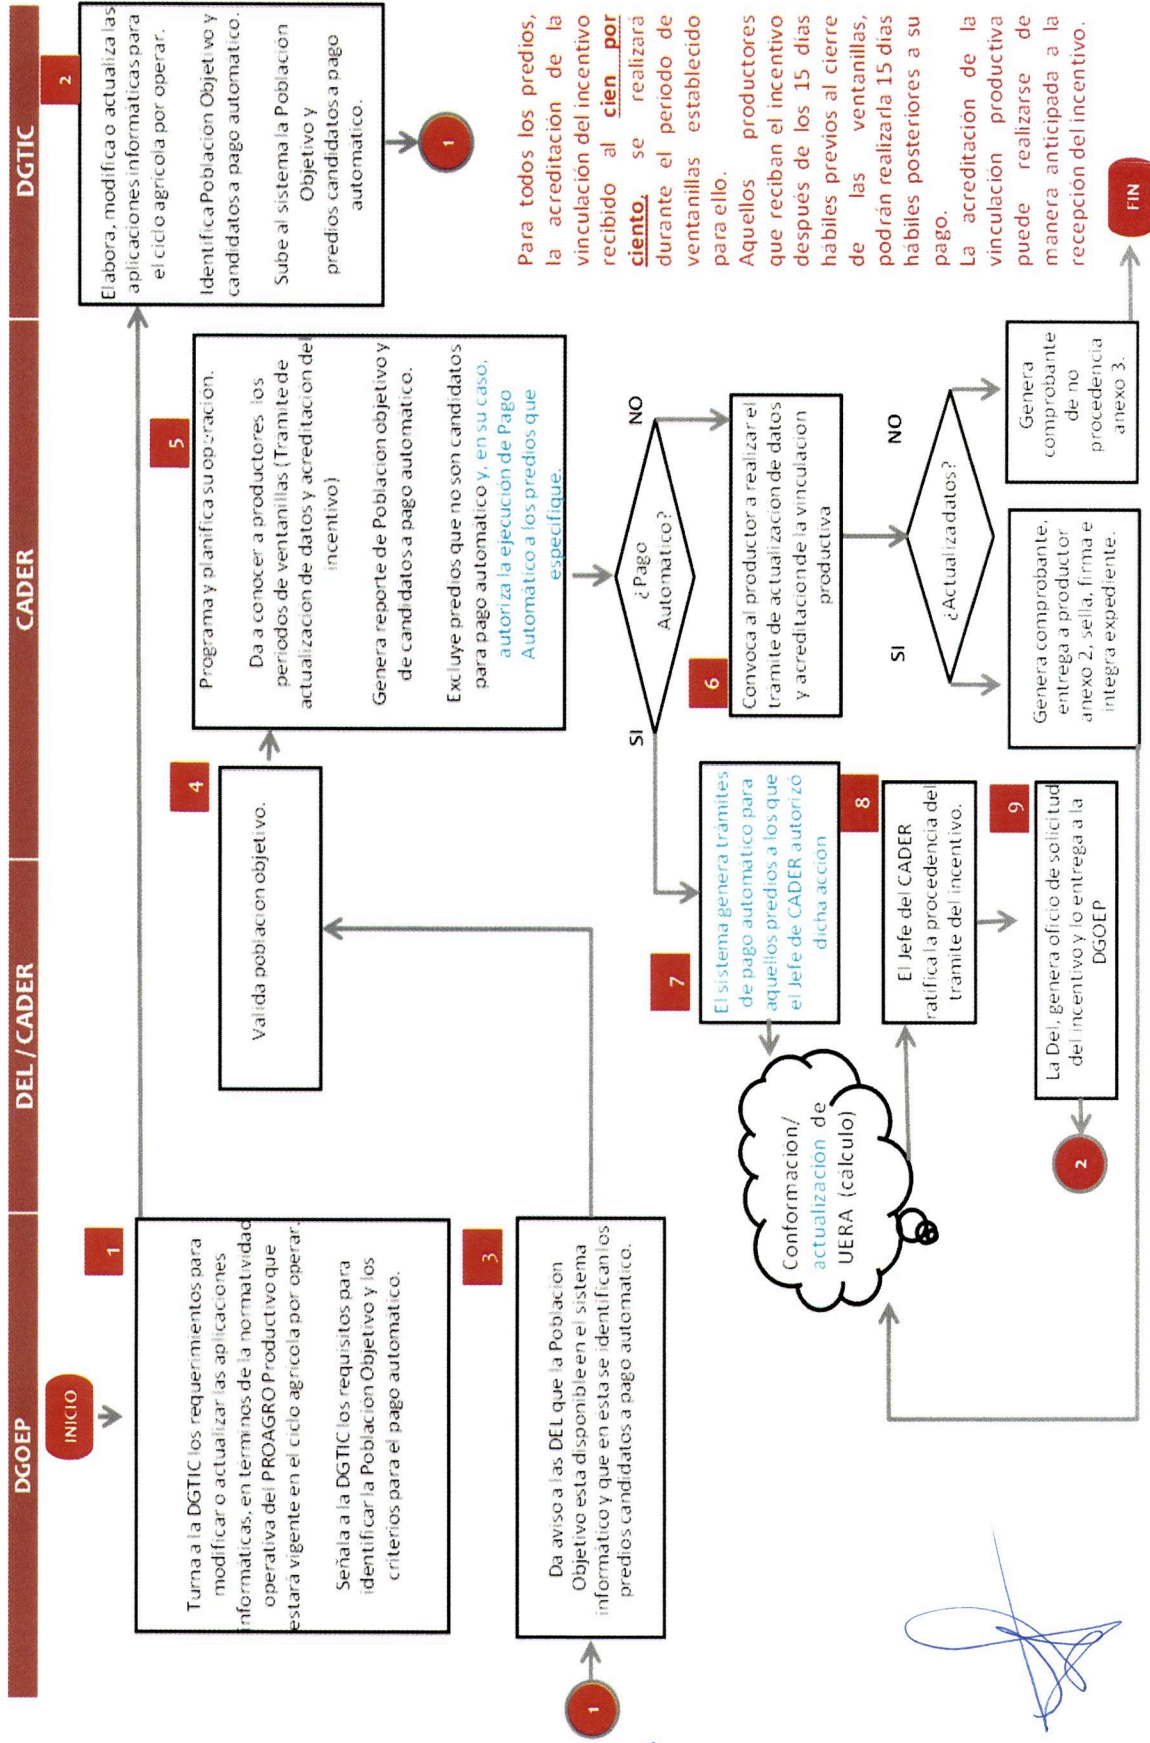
DGOEP

DEL / CADER

CADER

DGTIC

INICIO

1

Turna a la DGTIC los requerimientos para modificar o actualizar las aplicaciones informaticas, en terminos de la normatividad operativa del PROAGRO Productivo que estará vigente en el ciclo agrícola por operar.

Señala a la DGTIC los requisitos para identificar la Poblacion Objetivo y los criterios para el pago automatico.

2

Elabora, modifica o actualiza las aplicaciones informaticas para el ciclo agricola por operar.

Identifica Poblacion Objetivo y candidatos a pago automatico.

Sube al sistema la Poblacion Objetivo y predios candidatos a pago automatico.

1

1

3

Da aviso a las DEL que la Poblacion Objetivo esta disponible en el sistema informático y que en esta se identifican los predios candidatos a pago automatico.

4

Valida poblacion objetivo.

5

Programa y planifica su operacion.

Da a conocer a productores los periodos de ventanillas (Tramite de actualización de datos y acreditacion de incentivo)

Genera reporte de Poblacion objetivo y de candidatos a pago automatico.

Excluye predios que no son candidatos para pago automatico y, en su caso, autoriza la ejecución de Pago Automatico a los predios que especifique.

¿Pago Automatico?

NO

SI

6

Convoca al productor a realizar el tramite de actualizacion de datos y acreditacion de la vinculacion productiva

¿Actualiza datos?

NO

SI

Genera comprobante de no procedencia anexo 3.

Genera comprobante, entrega a productor anexo 2, sella, firma e integra expediente.

7

El sistema genera tramites de pago automatico para aquellos predios a los que el Jefe de CADER autorizó dicha acción

8

El Jefe del CADER ratifica la procedencia del tramite del incentivo.

9

La Del, genera oficio de solicitud del incentivo y lo entrega a la DGOEP

2

Conformacion/ actualización de UERA (cálculo)

FIN

Para todos los predios, la acreditación de la vinculación del incentivo recibido al cien por ciento, se realizará durante el periodo de ventanillas establecido para ello.

Aquellos productores que reciban el incentivo después de los 15 días hábiles previos al cierre de las ventanillas, podrán realizarla 15 días hábiles posteriores a su pago.

La acreditación de la vinculación productiva puede realizarse de manera anticipada a la recepción del incentivo.